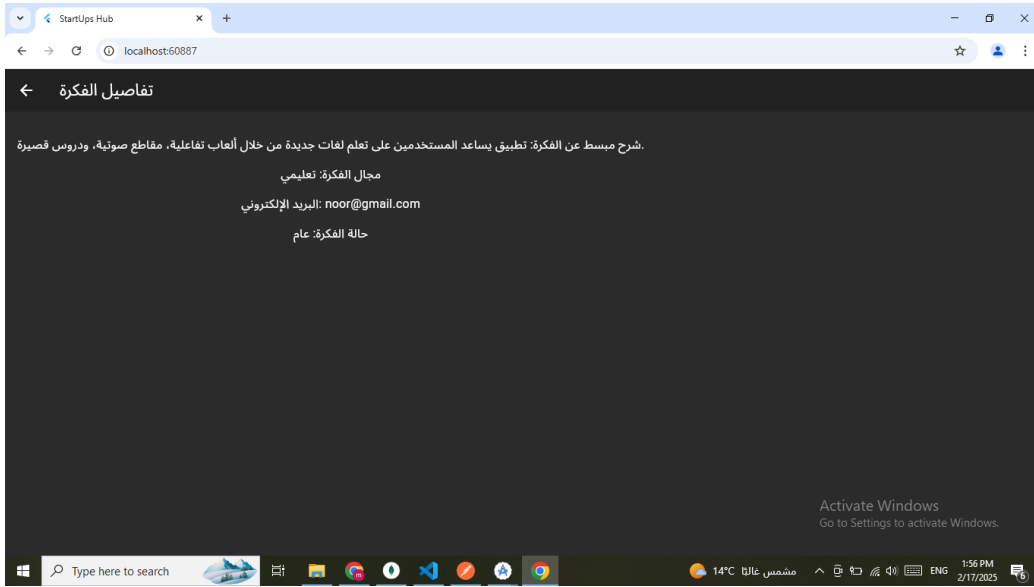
StartUps Hub
localhost:60887

تفاصيل الفكرة

.شرح مبسط عن الفكرة: تطبيق يساعد المستخدمين على تعلم لغات جديدة من خلال ألعاب تفاعلية، مقاطع صوتية، ودروس قصيرة

مجال الفكرة: تعليمي

البريد الإلكتروني: noor@gmail.com

حالة الفكرة: عام

Activate Windows
Go to Settings to activate Windows.

Type here to search
14°C مشمس غالبًا
ENG
1:56 PM
2/17/2025
6